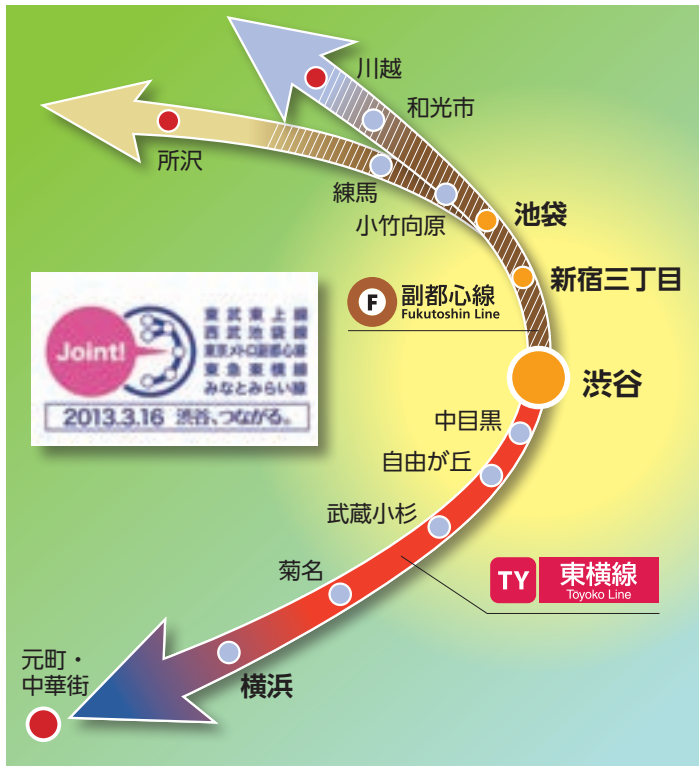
川越
和光市
所沢
練馬
小竹向原
池袋
新宿三丁目
F 副都心線
Fukutoshin Line
渋谷
Joint!
東武東上線
西武池袋線
東京メトロ副都心線
東急東横線
みなとみらい線
2013.3.16 渋谷、つながる。
中目黒
自由が丘
武蔵小杉
菊名
TY 東横線
Toyoko Line
横浜
元町・中華街